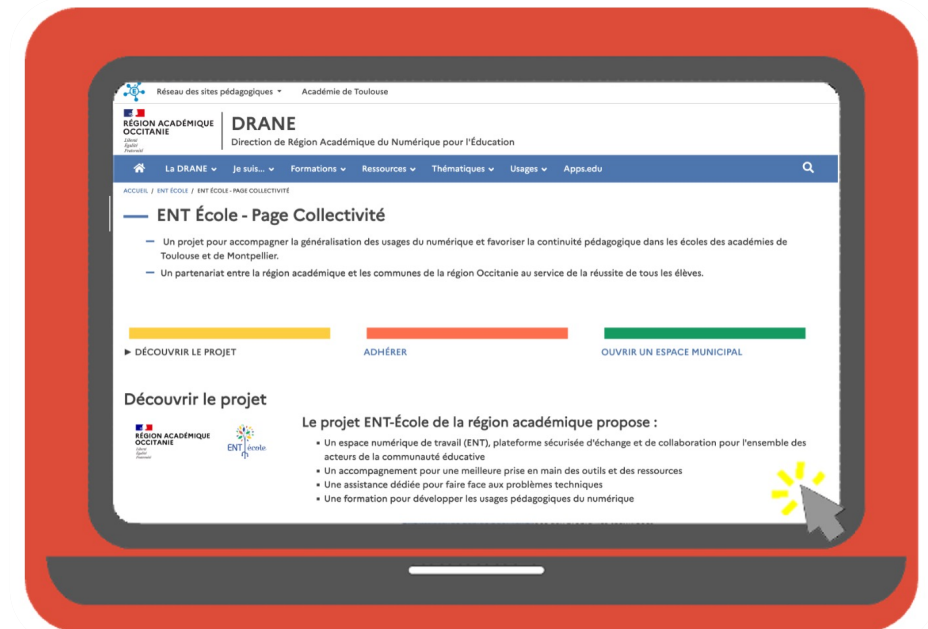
Réseau des sites pédagogiques ▾ Académie de Toulouse

RÉGION ACADÉMIQUE OCCITANIE
Liberté Égalité Fraternité

DRANE
Direction de Région Académique du Numérique pour l'Éducation

La DRANE ▾ Je suis... ▾ Formations ▾ Ressources ▾ Thématiques ▾ Usages ▾ Apps.edu

ACCUEIL / ENT ÉCOLE / ENT ÉCOLE - PAGE COLLECTIVITÉ

ENT École - Page Collectivité

Un projet pour accompagner la généralisation des usages du numérique et favoriser la continuité pédagogique dans les écoles des académies de Toulouse et de Montpellier.

Un partenariat entre la région académique et les communes de la région Occitanie au service de la réussite de tous les élèves.

▶ DÉCOUVRIR LE PROJET

ADHÉRER

OUVRIR UN ESPACE MUNICIPAL

Découvrir le projet

RÉGION ACADÉMIQUE OCCITANIE
Liberté Égalité Fraternité

ENT école

Le projet ENT-École de la région académique propose :

• Un espace numérique de travail (ENT), plateforme sécurisée d'échange et de collaboration pour l'ensemble des acteurs de la communauté éducative
• Un accompagnement pour une meilleure prise en main des outils et des ressources
• Une assistance dédiée pour faire face aux problèmes techniques
• Une formation pour développer les usages pédagogiques du numérique